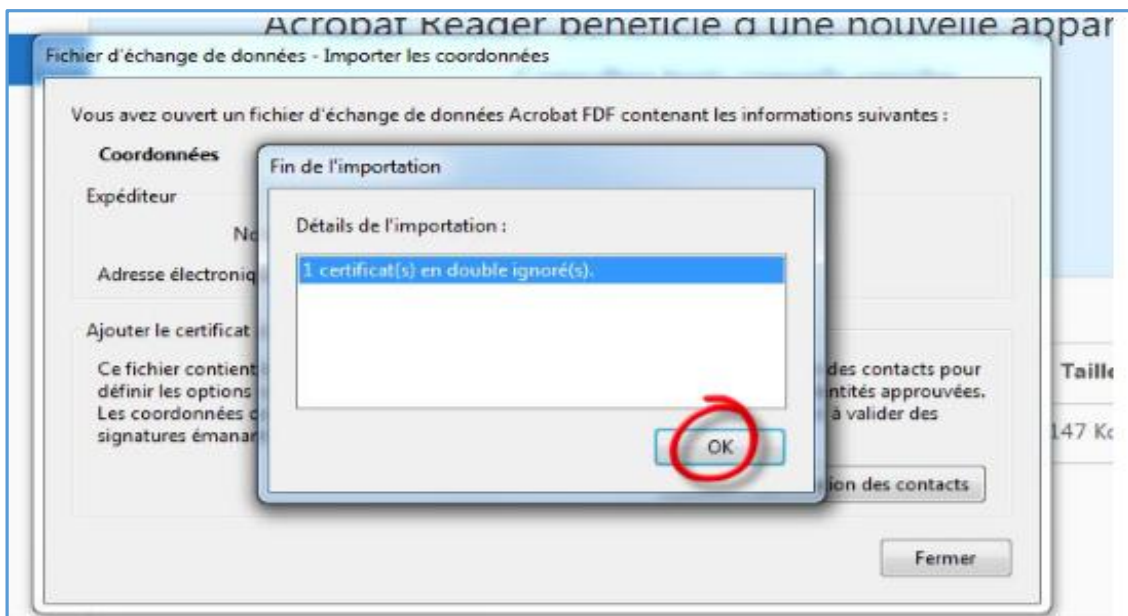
Acropat Reader beneficie d'une nouvelle appar

Fichier d'échange de données - Importer les coordonnées

Vous avez ouvert un fichier d'échange de données Acrobat FDF contenant les informations suivantes :

Coordonnées

Expéditeur

No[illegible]

Adresse électroniq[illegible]

Ajouter le certificat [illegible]

Ce fichier contient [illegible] des contacts pour définir les options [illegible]ntités approuvées. Les coordonnées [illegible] à valider des signatures émanan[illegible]

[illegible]ion des contacts

Fermer

Taill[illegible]

147 K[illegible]

Fin de l'importation

Détails de l'importation :

1 certificat(s) en double ignoré(s).

OK